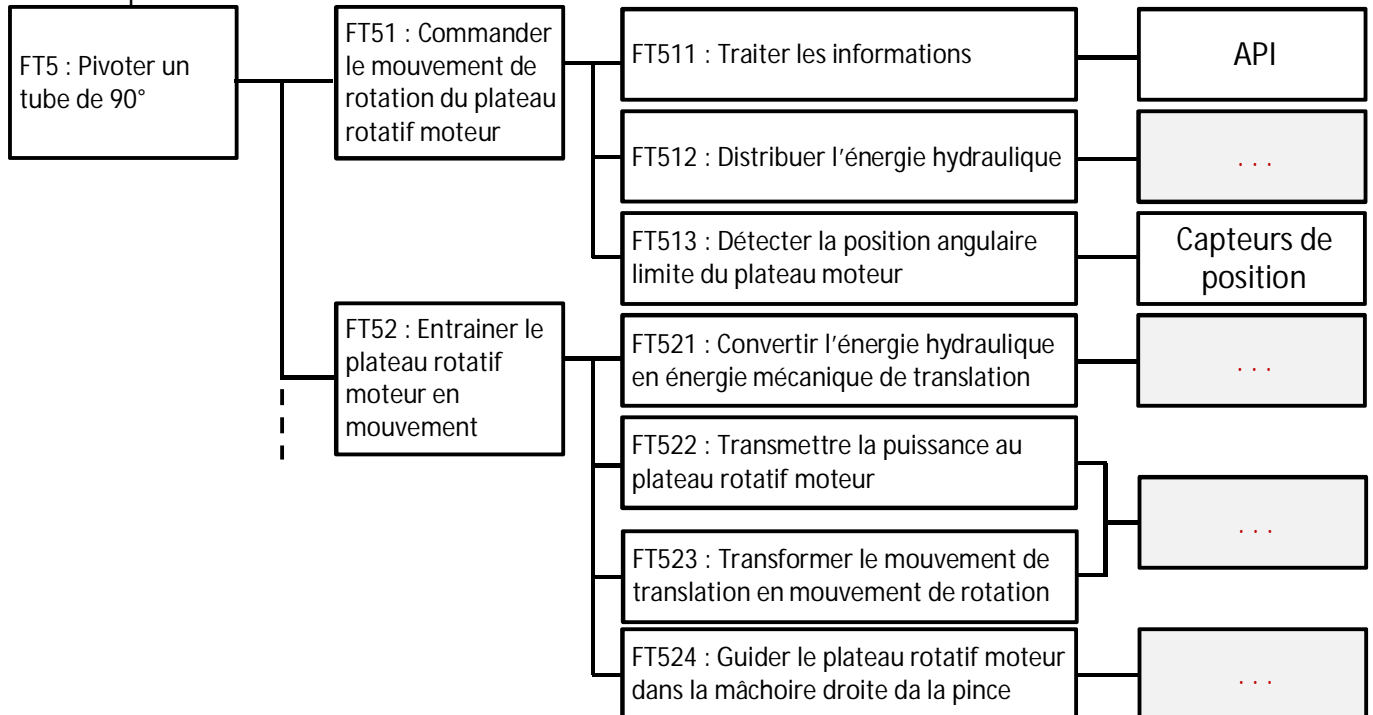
FT5 : Pivoter un tube de 90°

FT51 : Commander le mouvement de rotation du plateau rotatif moteur

FT511 : Traiter les informations

API

FT512 : Distribuer l'énergie hydraulique

. . .

FT513 : Détecter la position angulaire limite du plateau moteur

Capteurs de position

FT52 : Entrainer le plateau rotatif moteur en mouvement

FT521 : Convertir l'énergie hydraulique en énergie mécanique de translation

. . .

FT522 : Transmettre la puissance au plateau rotatif moteur

FT523 : Transformer le mouvement de translation en mouvement de rotation

. . .

FT524 : Guider le plateau rotatif moteur dans la mâchoire droite da la pince

. . .